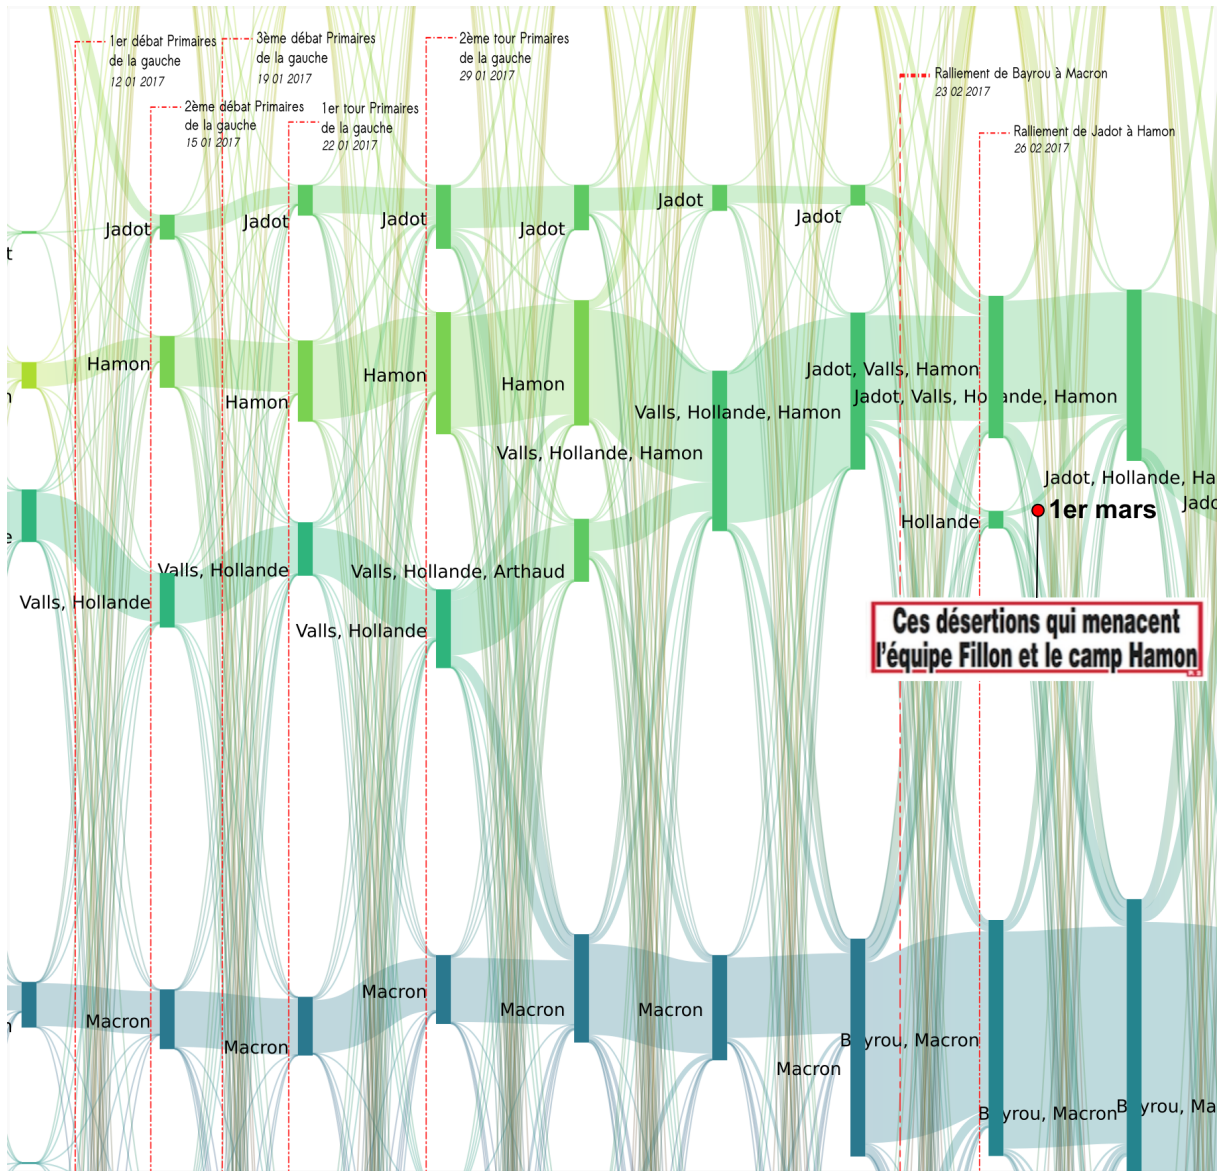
1er débat Primaires de la gauche 12 01 2017

3ème débat Primaires de la gauche 19 01 2017

2ème tour Primaires de la gauche 29 01 2017

Ralliement de Bayrou à Macron 23 02 2017

2ème débat Primaires de la gauche 15 01 2017

1er tour Primaires de la gauche 22 01 2017

Ralliement de Jadot à Hamon 26 02 2017

t

Jadot

Jadot

Jadot

Jadot

Jadot

Jadot

n

Hamon

Hamon

Hamon

Hamon

Jadot, Valls, Hamon

Jadot, Valls, Ho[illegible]ande, Hamon

Valls, Hollande, Hamon

Valls, Hollande, Hamon

Jadot, Hollande, Ha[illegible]

Jado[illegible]

Hollande

1er mars

e

Valls, Hollande

Valls, Hollande, Arthaud

Valls, Hollande

Valls, Hollande

Ces désertions qui menacent l'équipe Fillon et le camp Hamon

n

Macron

Macron

Macron

Macron

Macron

Macron

B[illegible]yrou, Macron

B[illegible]yrou, Macron

B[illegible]yrou, Ma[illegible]